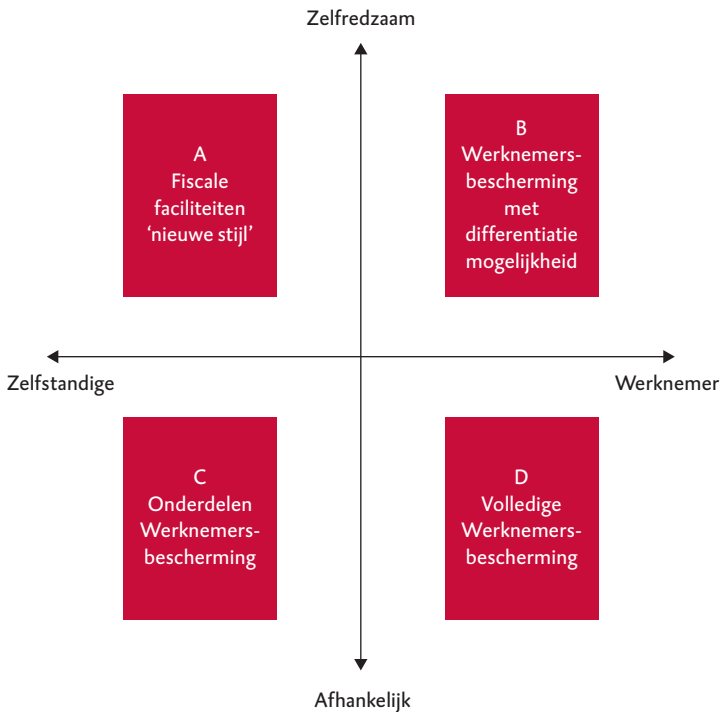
Zelfredzaam

A
Fiscale faciliteiten 'nieuwe stijl'

B
Werknemers-bescherming met differentiatie mogelijkheid

Zelfstandige

Werknemer

C
Onderdelen Werknemers-bescherming

D
Volledige Werknemers-bescherming

Afhankelijk